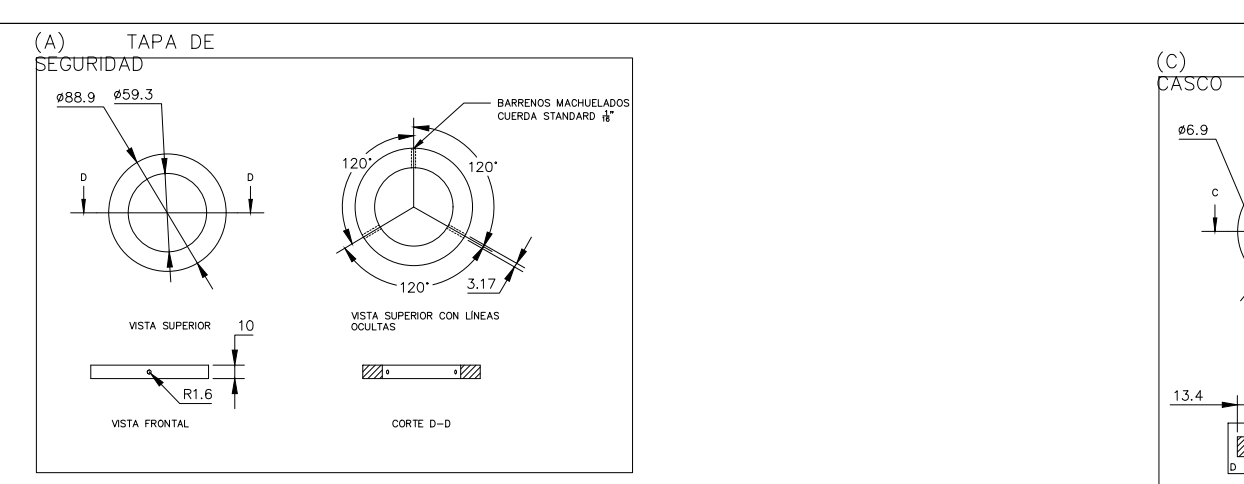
(A) TAPA DE SEGURIDAD

ø88.9
ø59.3
D
D
BARRENOS MACHUELADOS CUERDA STANDARD $\frac{1}{16}$"
120°
120°
120°
3.17

VISTA SUPERIOR
10
VISTA SUPERIOR CON LÍNEAS OCULTAS
R1.6
VISTA FRONTAL
CORTE D–D

(C) CASCO
ø6.9
C
13.4
D